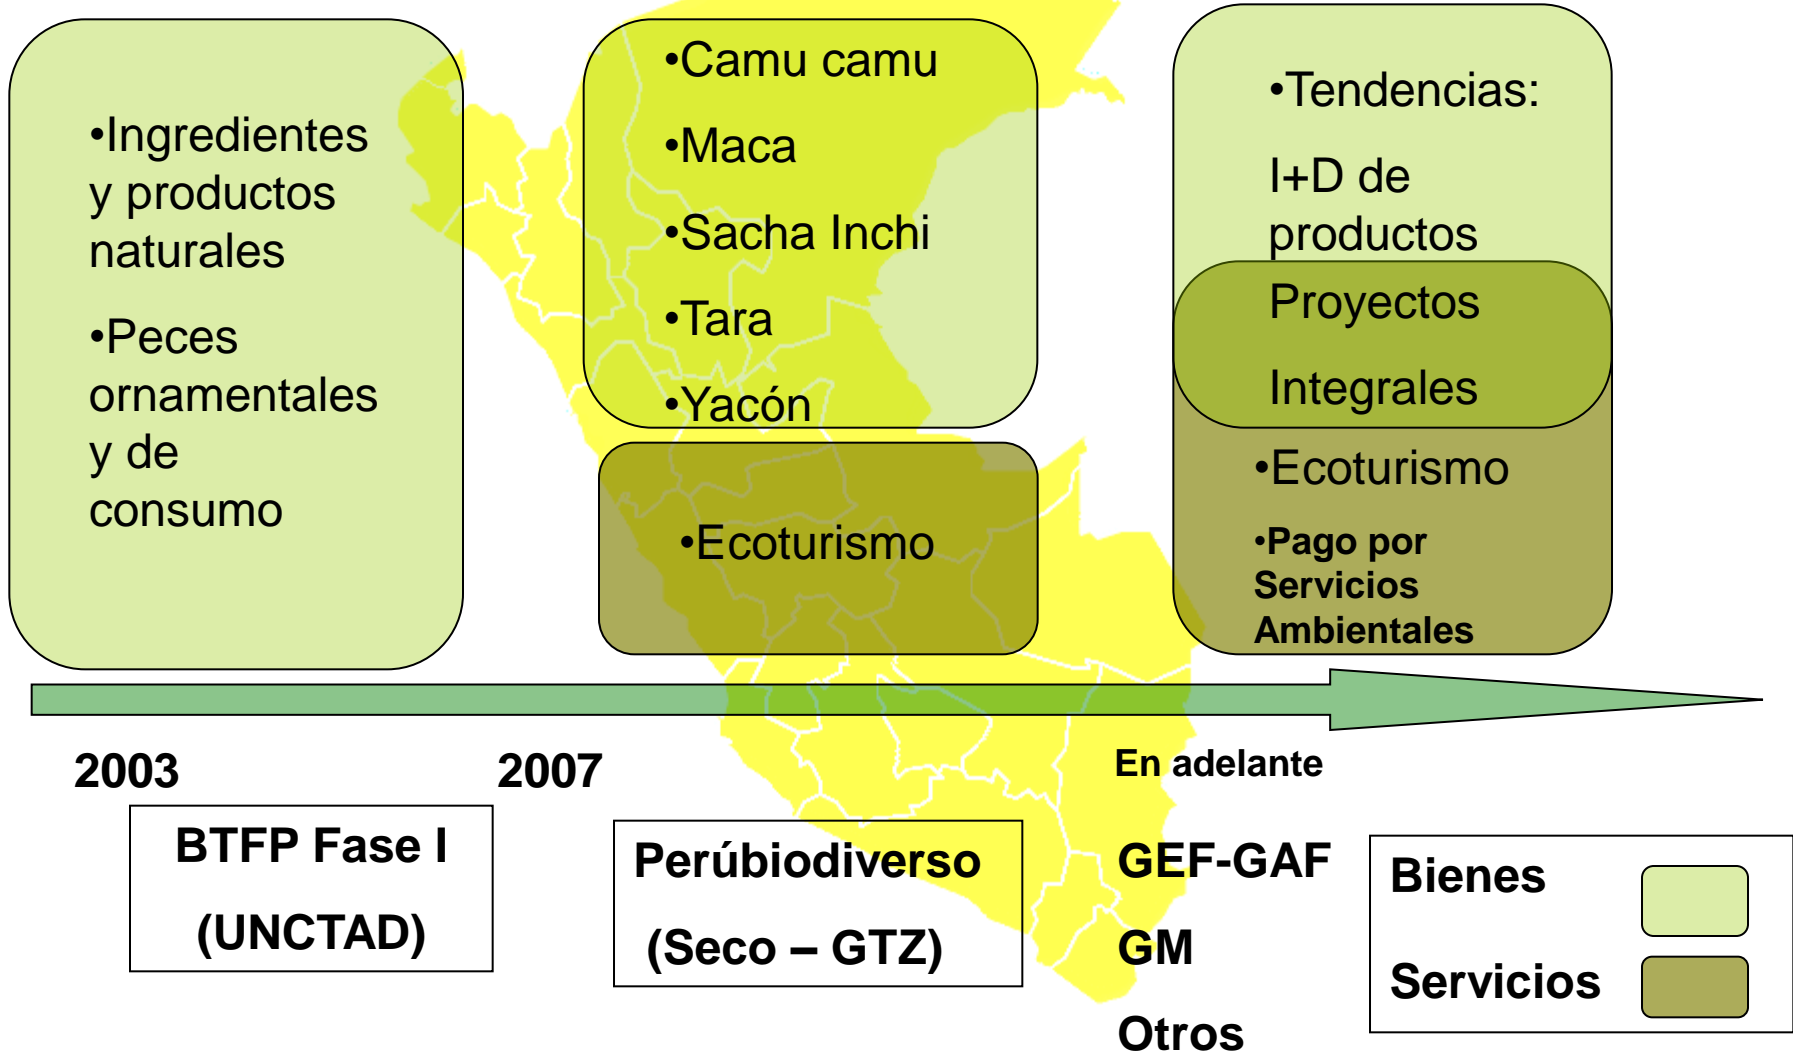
•Ingredientes y productos naturales

•Peces ornamentales y de consumo

•Camu camu

•Maca

•Sacha Inchi

•Tara

•Yacón

•Ecoturismo

•Tendencias:

I+D de productos

Proyectos

Integrales

•Ecoturismo

•Pago por Servicios Ambientales

2003

2007

En adelante

BTFP Fase I

(UNCTAD)

Perúbiodiverso

(Seco – GTZ)

GEF-GAF

GM

Otros

Bienes

Servicios